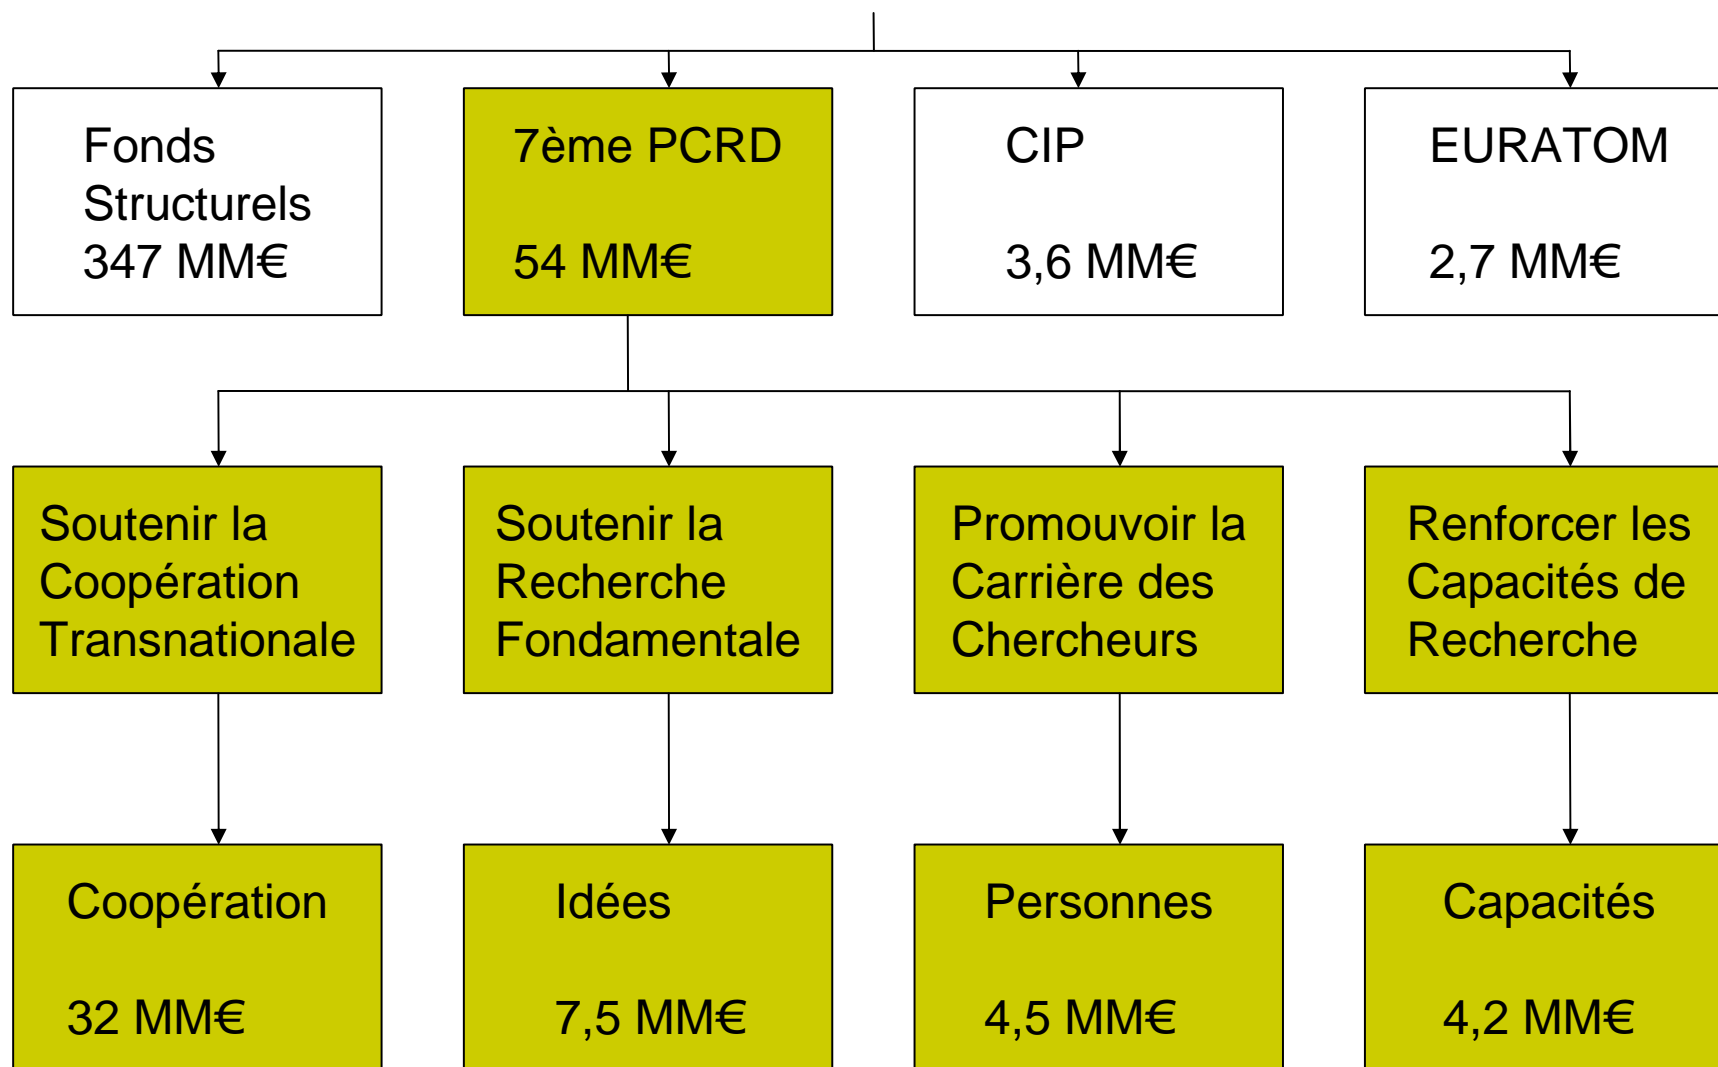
Fonds Structurels
347 MM€

7ème PCRD

54 MM€

CIP

3,6 MM€

EURATOM

2,7 MM€

Soutenir la Coopération Transnationale

Soutenir la Recherche Fondamentale

Promouvoir la Carrière des Chercheurs

Renforcer les Capacités de Recherche

Coopération

32 MM€

Idées

7,5 MM€

Personnes

4,5 MM€

Capacités

4,2 MM€